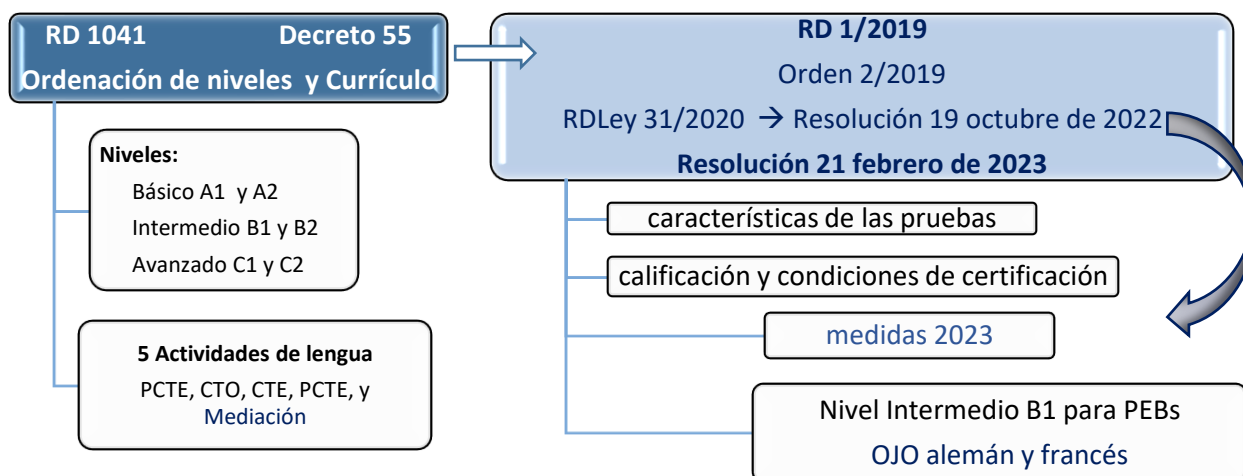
RD 1041 Decreto 55
Ordenación de niveles y Currículo

Niveles:
Básico A1 y A2
Intermedio B1 y B2
Avanzado C1 y C2

5 Actividades de lengua
PCTE, CTO, CTE, PCTE, y Mediación

RD 1/2019
Orden 2/2019
RDLey 31/2020 → Resolución 19 octubre de 2022
Resolución 21 febrero de 2023

características de las pruebas

calificación y condiciones de certificación

medidas 2023

Nivel Intermedio B1 para PEBs
OJO alemán y francés